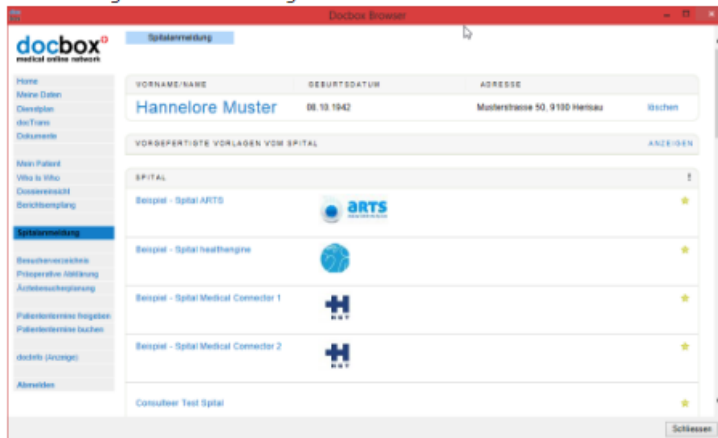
Docbox Browser

docbox
medical online network

Spitalanmeldung

Home
Meine Daten
Dienstpläne
docTrans
Dokumente

Mein Patient
Who is Who
Dossierensicht
Berichtsempfang

Spitalanmeldung

Besucherverzeichnis
Präoperative Abklärung
Ärztebesuchsplanung

Patiententermine freigeben
Patiententermine buchen

docInfo (Anzeige)

Abmelden

| VORNAME/NAME | GEBURTSDATUM | ADRESSE | |
|---|---|---|---|
| Hannelore Muster | 08.10.1942 | Musterstrasse 50, 9100 Herisau | löschen |

VORGEFERTIGTE VORLAGEN VOM SPITAL ANZEIGEN

SPITAL

Beispiel - Spital ARTS
ARTS

Beispiel - Spital healthengine

Beispiel - Spital Medical Connector 1
HST

Beispiel - Spital Medical Connector 2
HST

Consulteer Test Spital

Schliessen